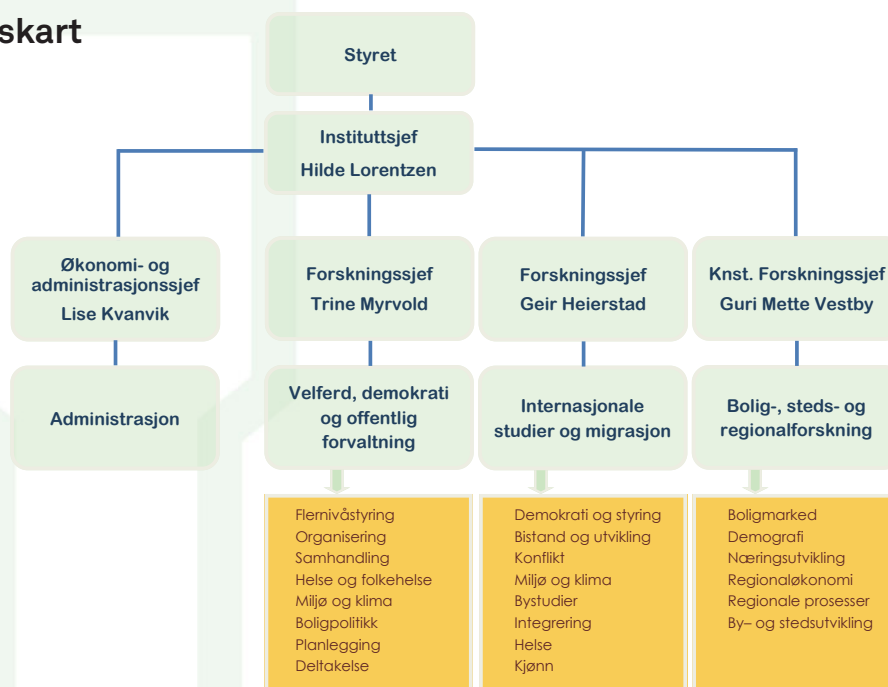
skart

Styret

Instituttsjef
Hilde Lorentzen

Økonomi- og administrasjonssjef
Lise Kvanvik

Administrasjon

Forskningssjef
Trine Myrvold

Velferd, demokrati og offentlig forvaltning

Flernivåstyring
Organisering
Samhandling
Helse og folkehelse
Miljø og klima
Boligpolitikk
Planlegging
Deltakelse

Forskningssjef
Geir Heierstad

Internasjonale studier og migrasjon

Demokrati og styring
Bistand og utvikling
Konflikt
Miljø og klima
Bystudier
Integrering
Helse
Kjønn

Knst. Forskningssjef
Guri Mette Vestby

Bolig-, steds- og regionalforskning

Boligmarked
Demografi
Næringsutvikling
Regionaløkonomi
Regionale prosesser
By– og stedsutvikling